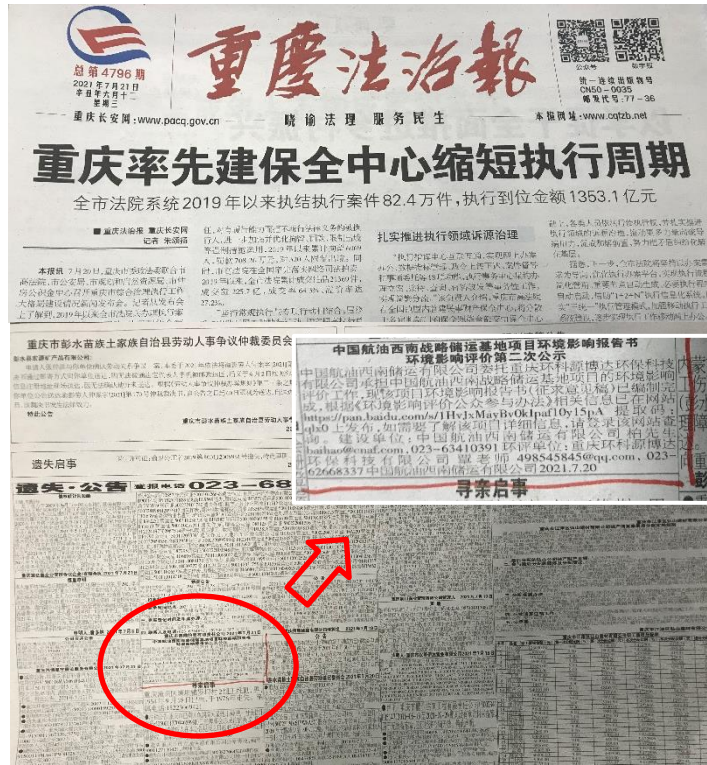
总第4796期
2021年7月21日
星期三

重庆法治报

统一连续出版物号 CN50-0035
邮发代号：77-36

重庆长安网：www.pacq.gov.cn
晓谕法理 服务民生
本报网址：www.cqfzb.net

重庆率先建保全中心缩短执行周期

全市法院系统2019年以来执结执行案件82.4万件，执行到位金额1353.1亿元

■重庆法治报 重庆长安网 记者 朱丽娟

本报讯 7月20日，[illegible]

扎实推进执行领域诉源治理

重庆市彭水苗族土家族自治县劳动人事争议仲裁委员会

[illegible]

遗失启事

遗失·公告 联报电话 023-68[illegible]

中国航油西南战略储运基地项目环境影响报告书环境影响评价第二次公示

中国航油西南储运有限公司委托重庆环科源博达环保科技有限公司承担中国航油西南战略储运基地项目的环境影响评价工作，现该项目环境影响报告书（征求意见稿）已编制完成，根据《环境影响评价公众参与办法》相关信息已在网站https://pan.baidu.com/s/1HvJxMayBv0kIpaf10y15pA 提取码：ub01上发布，如需要了解该项目详细信息，请登录该网站查阅。建设单位：中国航油西南储运有限公司 邮箱：baihao@cnaf.com，023-63410391 环评单位：重庆环科源博达环保科技有限公司 邮箱：498545845@qq.com，023-62668337 中国航油西南储运有限公司 2021.7.20

寻亲启事

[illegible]